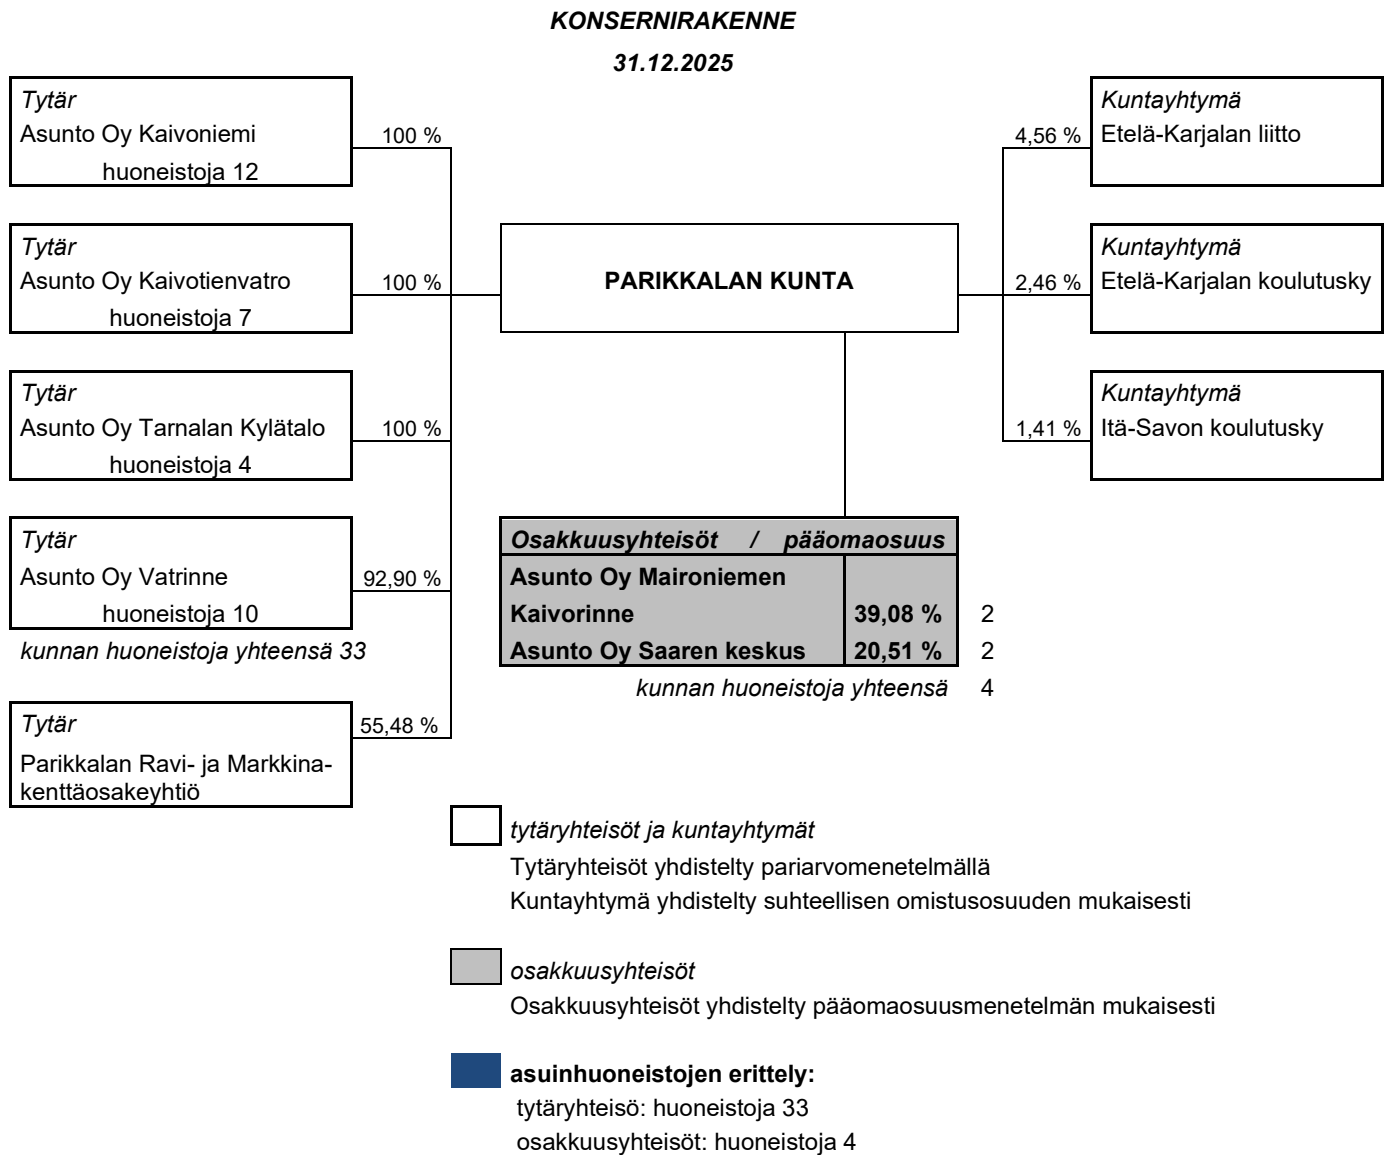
KONSERNIRAKENNE

31.12.2025

Tytär
Asunto Oy Kaivoniemi
huoneistoja 12

100 %

Tytär
Asunto Oy Kaivotienvatro
huoneistoja 7

100 %

Tytär
Asunto Oy Tarnalan Kylätalo
huoneistoja 4

100 %

Tytär
Asunto Oy Vatrinne
huoneistoja 10

92,90 %

kunnan huoneistoja yhteensä 33

Tytär
Parikkalan Ravi- ja Markkinakenttäosakeyhtiö

55,48 %

PARIKKALAN KUNTA

4,56 %

Kuntayhtymä
Etelä-Karjalan liitto

2,46 %

Kuntayhtymä
Etelä-Karjalan koulutusky

1,41 %

Kuntayhtymä
Itä-Savon koulutusky

| Osakkuusyhteisöt / pääomaosuus | | |
|---|---|---|
| Asunto Oy Maironiemen Kaivorinne | 39,08 % | 2 |
| Asunto Oy Saaren keskus | 20,51 % | 2 |

kunnan huoneistoja yhteensä 4

tytäryhteisöt ja kuntayhtymät
Tytäryhteisöt yhdistelty pariarvomenetelmällä
Kuntayhtymä yhdistelty suhteellisen omistusosuuden mukaisesti

osakkuusyhteisöt
Osakkuusyhteisöt yhdistelty pääomaosuusmenetelmän mukaisesti

asuinhuoneistojen erittely:
tytäryhteisö: huoneistoja 33
osakkuusyhteisöt: huoneistoja 4